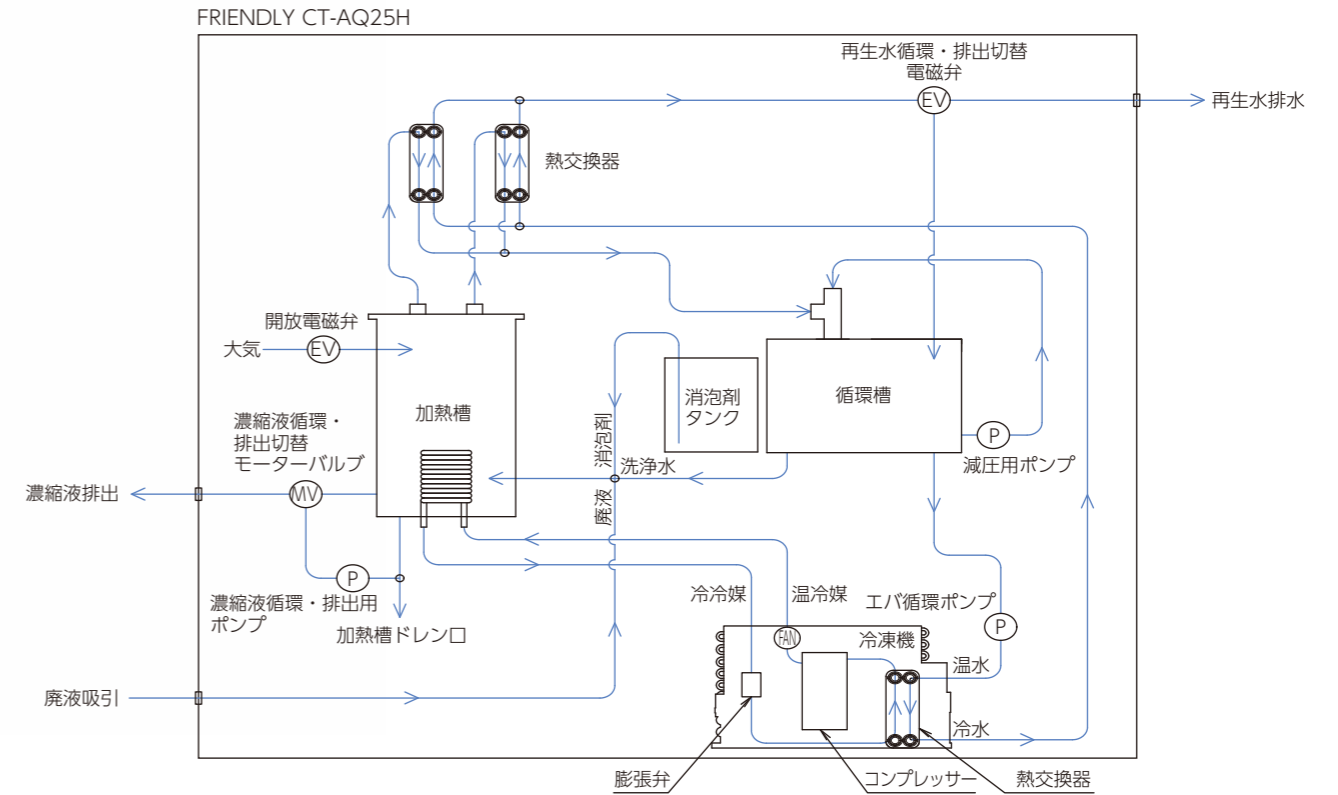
FRIENDLY CT-AQ25H

再生水循環・排出切替
電磁弁
EV
再生水排水

熱交換器

開放電磁弁
大気
EV

加熱槽

濃縮液循環・
排出切替
モーターバルブ

濃縮液排出
MV

P
濃縮液循環・排出用
ポンプ

加熱槽ドレン口

消泡剤
タンク

循環槽

P
減圧用ポンプ

消泡剤
洗浄水
廃液

冷冷媒
温冷媒
エバ循環ポンプ
P
FAN
冷凍機
温水
冷水

廃液吸引

膨張弁
コンプレッサー
熱交換器